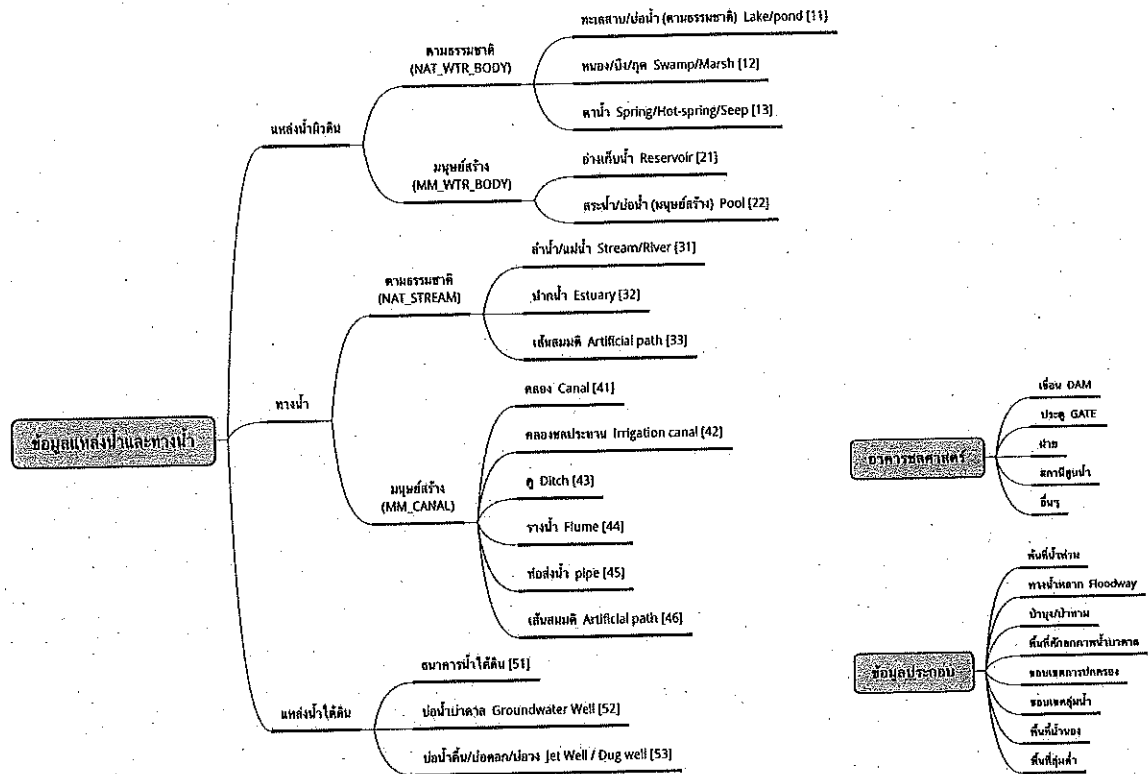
ข้อมูลแหล่งน้ำและทางน้ำ

แหล่งน้ำผิวดิน

ตามธรรมชาติ (NAT_WTR_BODY)

ทะเลสาบ/บ่อน้ำ (ตามธรรมชาติ) Lake/pond [11]

หนอง/บึง/กุด Swamp/Marsh [12]

ตาน้ำ Spring/Hot-spring/Seep [13]

มนุษย์สร้าง (MM_WTR_BODY)

อ่างเก็บน้ำ Reservoir [21]

สระน้ำ/บ่อน้ำ (มนุษย์สร้าง) Pool [22]

ทางน้ำ

ตามธรรมชาติ (NAT_STREAM)

ลำน้ำ/แม่น้ำ Stream/River [31]

ปากน้ำ Estuary [32]

เส้นสมมติ Artificial path [33]

มนุษย์สร้าง (MM_CANAL)

คลอง Canal [41]

คลองชลประทาน Irrigation canal [42]

คู Ditch [43]

รางน้ำ Flume [44]

ท่อส่งน้ำ pipe [45]

เส้นสมมติ Artificial path [46]

แหล่งน้ำใต้ดิน

ธนาคารน้ำใต้ดิน [51]

บ่อน้ำบาดาล Groundwater Well [52]

บ่อน้ำตื้น/บ่อตอก/บ่อลาง Jet Well / Dug well [53]

อาคารชลศาสตร์

เขื่อน DAM

ประตู GATE

ฝาย

สถานีสูบน้ำ

อื่นๆ

ข้อมูลประกอบ

พื้นที่น้ำท่วม

ทางน้ำหลาก Floodway

ป่าบุง/ป่าทาม

พื้นที่ลักลอกการหน้าบาดาล

ขอบเขตการปกครอง

ขอบเขตลุ่มน้ำ

พื้นที่น้ำหลาก

พื้นที่ลุ่มต่ำ